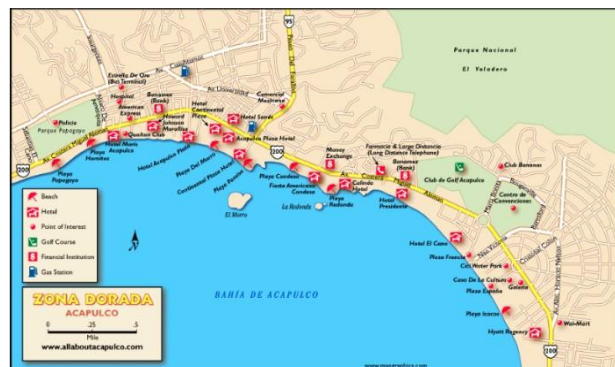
Parque Nacional
El Veladero

Estrella De Oro (Bus Terminal)
Hospital
American Express
Banamex (Bank)
Howard Johnson Maralisa
Hotel Continental Plaza
Hotel Sands
Comercial Mexicana
Polleria
Parque Papagayo
Av. Costera Miguel Alemán
Hotel Maris Acapulco
Playa Hornitos
Qualton Club
Hotel Acapulco Plaza
Playa Del Morro
Continental Plaza Hotel
Playa Paraíso
Acapulco Plaza Hotel
Playa Condesa
Fiesta Americana Condesa
Money Exchange
Farmacia & Larga Distancia (Long Distance Telephone)
Banamex (Bank)
Calinda Hotel
Playa Redonda
Hotel Presidente
Club de Golf Acapulco
Club Banana
Centro de Convenciones
Playa Papagayo
El Morro
La Redonda
Hotel El Cano
Playa Franca
CiCi Water Park
Casa De La Cultura
Playa Esplaña
Gigante
Playa Icacos
Hyatt Regency
Wal-Mart
95
200
200

Beach
Hotel
Point of Interest
Golf Course
Financial Institution
Gas Station

BAHÍA DE ACAPULCO

ZONA DORADA
ACAPULCO
0 .25 .5
Mile
www.allaboutacapulco.com